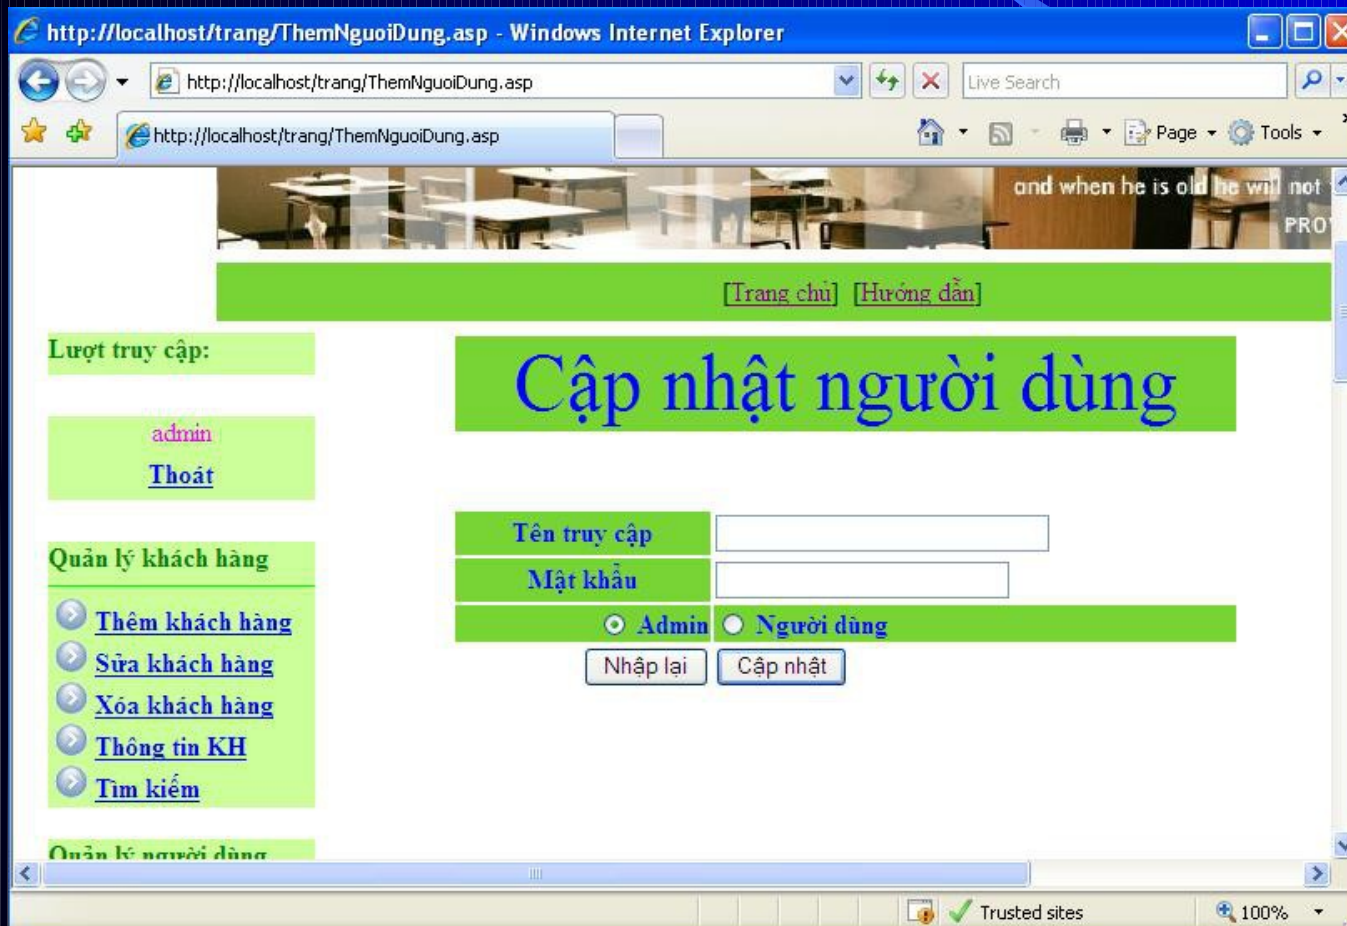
http://localhost/trang/ThemNguoiDung.asp - Windows Internet Explorer

http://localhost/trang/ThemNguoiDung.asp

Live Search

http://localhost/trang/ThemNguoiDung.asp

Page Tools

and when he is old he will not
PRO

[Trang chủ] [Hướng dẫn]

Lượt truy cập:

admin
Thoát

Quản lý khách hàng

Thêm khách hàng
Sửa khách hàng
Xóa khách hàng
Thông tin KH
Tìm kiếm

Quản lý người dùng

Cập nhật người dùng

| Tên truy cập | |
|---|---|
| Mật khẩu | |
| Admin | Người dùng |

Nhập lại Cập nhật

Trusted sites 100%